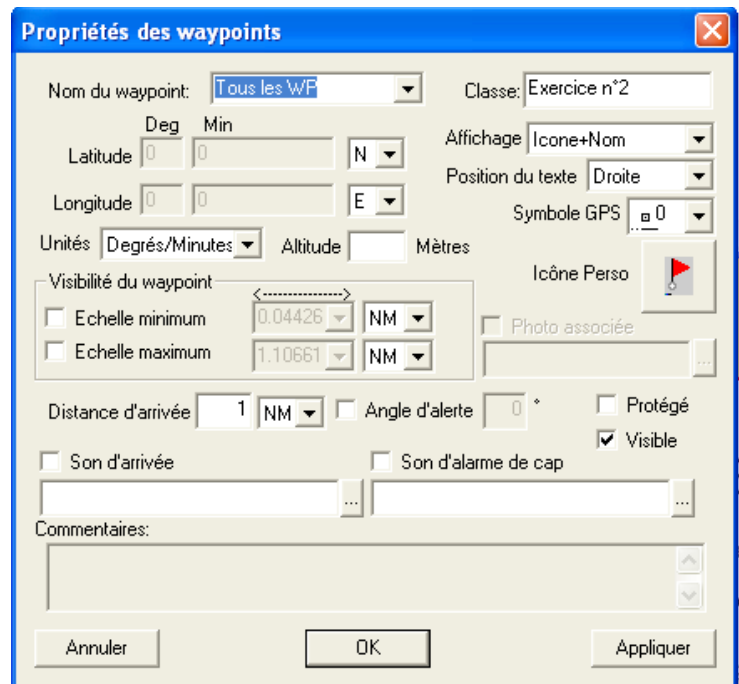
Propriétés des waypoints

Nom du waypoint: Tous les WP

Classe: Exercice n°2

Deg Min

Latitude 0 0 N

Longitude 0 0 E

Affichage Icone+Nom

Position du texte Droite

Symbole GPS 0

Unités Degrés/Minutes Altitude Mètres

Icône Perso

Visibilité du waypoint

Echelle minimum 0.04426 NM

Echelle maximum 1.10661 NM

Photo associée

...

Distance d'arrivée 1 NM

Angle d'alerte 0 °

Protégé

Visible

Son d'arrivée

Son d'alarme de cap

...

...

Commentaires:

Annuler

OK

Appliquer